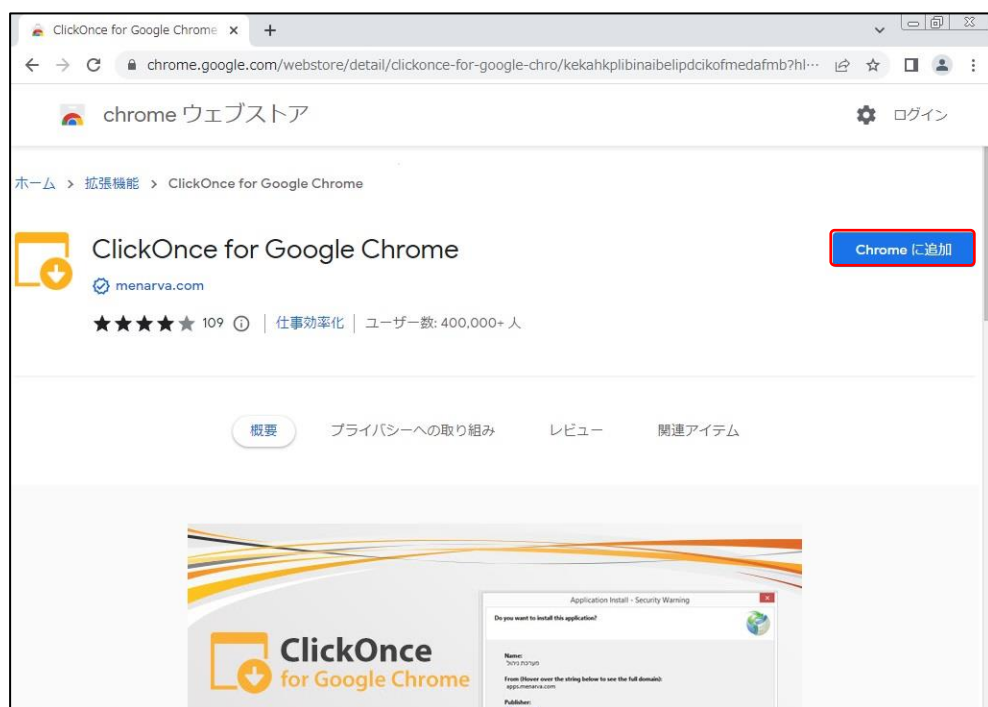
ClickOnce for Google Chrome ×
+

chrome.google.com/webstore/detail/clickonce-for-google-chro/kekahkplibinaibelipdcikofmedafmb?hl···

chrome ウェブストア
ログイン

ホーム > 拡張機能 > ClickOnce for Google Chrome

ClickOnce for Google Chrome
menarva.com
109 | 仕事効率化 | ユーザー数: 400,000+ 人

Chrome に追加

概要
プライバシーへの取り組み
レビュー
関連アイテム

ClickOnce for Google Chrome

Application Install - Security Warning
Do you want to install this application?
Name:
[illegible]
From (Hover over the string below to see the full domain):
apps.menarva.com
Publisher: